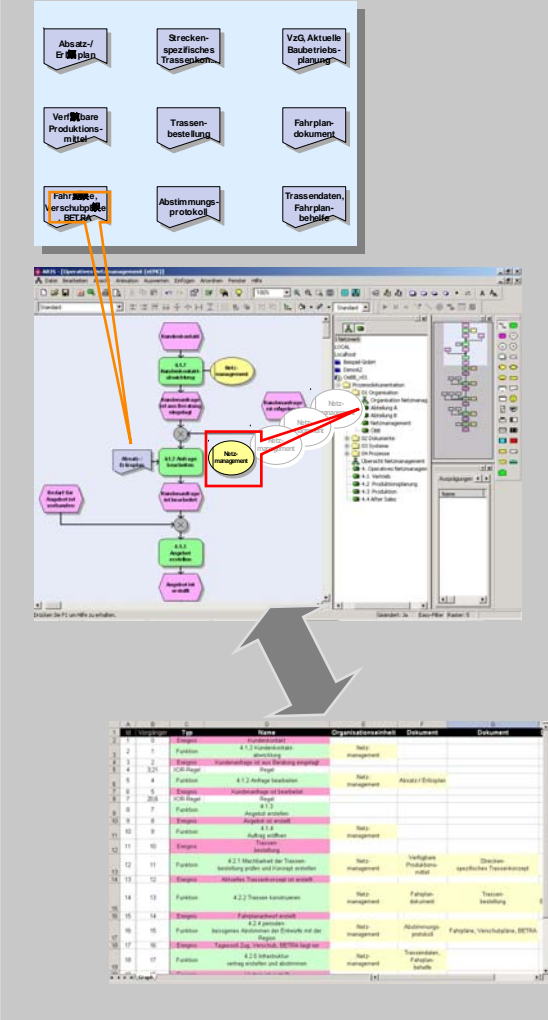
Absatz-/ Er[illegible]plan

Strecken-spezifisches Trassenko...

VzG, Aktuelle Baubetriebs-planung

Verf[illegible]bare Produktions-mittel

Trassen-bestellung

Fahrplan-dokument

Fahr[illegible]e, Verschub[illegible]e, BETRA

Abstimmungs-protokoll

Trassendaten, Fahrplan-behelfe

ARIS - [Operatives Netzmanagement (eEPK)]

Datei Bearbeiten Ansicht Attribute Auswerten Einfügen Anordnen Fenster Hilfe

Standard

Kundenkontakt

4.1.1 Kundenkontakt abwickeln

Netz-management

Kundenanfrage ist aus Beratung eingelangt

Kundenanfrage ist eingelangt

Absatz-/ Erlösplan

4.1.2 Anfrage bearbeiten

Netz-management

Kundenanfrage ist bearbeitet

Bedarf für Angebot ist vorhanden

4.1.3 Angebot erstellen

Angebot ist erstellt

Netz-management

Netzwerk

LOCAL

Localhost

Beispiel GmbH

Demo62

ÖBB_V01

Prozessdokumentation

01 Organisation

Organisation Netzmanag

Abteilung A

Abteilung B

Netzmanagement

ÖBB

02 Dokumente

03 Systeme

04 Prozesse

Übersicht Netzmanagement

4. Operatives Netzmanagement

4.1 Vertrieb

4.2 Produktionsplanung

4.3 Produktion

4.4 After Sales

Ausprägungen

Name

Drücken Sie F1 um Hilfe zu erhalten.

Standard: Ja  Easy-Filter: Kein  Raster: 5

| | A | B | C | D | E | F | G |
|---|---|---|---|---|---|---|---|
| 1 | Id | Vorgänger | Typ | Name | Organisationseinheit | Dokument | Dokument |
| 2 | 1 | 0 | Ereignis | Kundenkontakt | | | |
| 3 | 2 | 1 | Funktion | 4.1.1 Kundenkontakt abwickeln | Netz-management | | |
| 4 | 3 | 2 | Ereignis | Kundenanfrage ist aus Beratung eingelangt | | | |
| 5 | 4 | 3;21 | lOR-Regel | Regel | | | |
| 6 | 5 | 4 | Funktion | 4.1.2 Anfrage bearbeiten | Netz-management | Absatz-/ Erlösplan | |
| 7 | 6 | 5 | Ereignis | Kundenanfrage ist bearbeitet | | | |
| 8 | 7 | 20;6 | lOR-Regel | Regel | | | |
| 9 | 8 | 7 | Funktion | 4.1.3 Angebot erstellen | | | |
| 10 | 9 | 8 | Ereignis | Angebot ist erstellt | | | |
| 11 | 10 | 9 | Funktion | 4.1.4 Auftrag erhalten | Netz-management | | |
| 12 | 11 | 10 | Ereignis | Trassen-bestellung | | | |
| 13 | 12 | 11 | Funktion | 4.2.1 Machbarkeit der Trassen-bestellung prüfen und Konzept erstellen | Netz-management | Verfügbare Produktions-mittel | Strecken-spezifisches Trassenkonzept |
| 14 | 13 | 12 | Ereignis | Aktuelles Trassenkonzept ist erstellt | | | |
| 15 | 14 | 13 | Funktion | 4.2.2 Trassen konstruieren | Netz-management | Fahrplan-dokument | Trassen-bestellung |
| 16 | 15 | 14 | Ereignis | Fahrplanentwurf erstellt | | | |
| 17 | 16 | 15 | Funktion | 4.2.4 personen bezogenes Abstimmen der Entwürfe mit der Region | Netz-management | Abstimmungs-protokoll | Fahrpläne, Verschubpläne, BETRA |
| 18 | 17 | 16 | Ereignis | Tagesold Zug, Verschub, BETRA liegt vor | | | |
| 19 | 18 | 17 | Funktion | 4.2.5 Infrastruktur vertrag erstellen und abstimmen | | Trassendaten, Fahrplan-behelfe | |

Graph